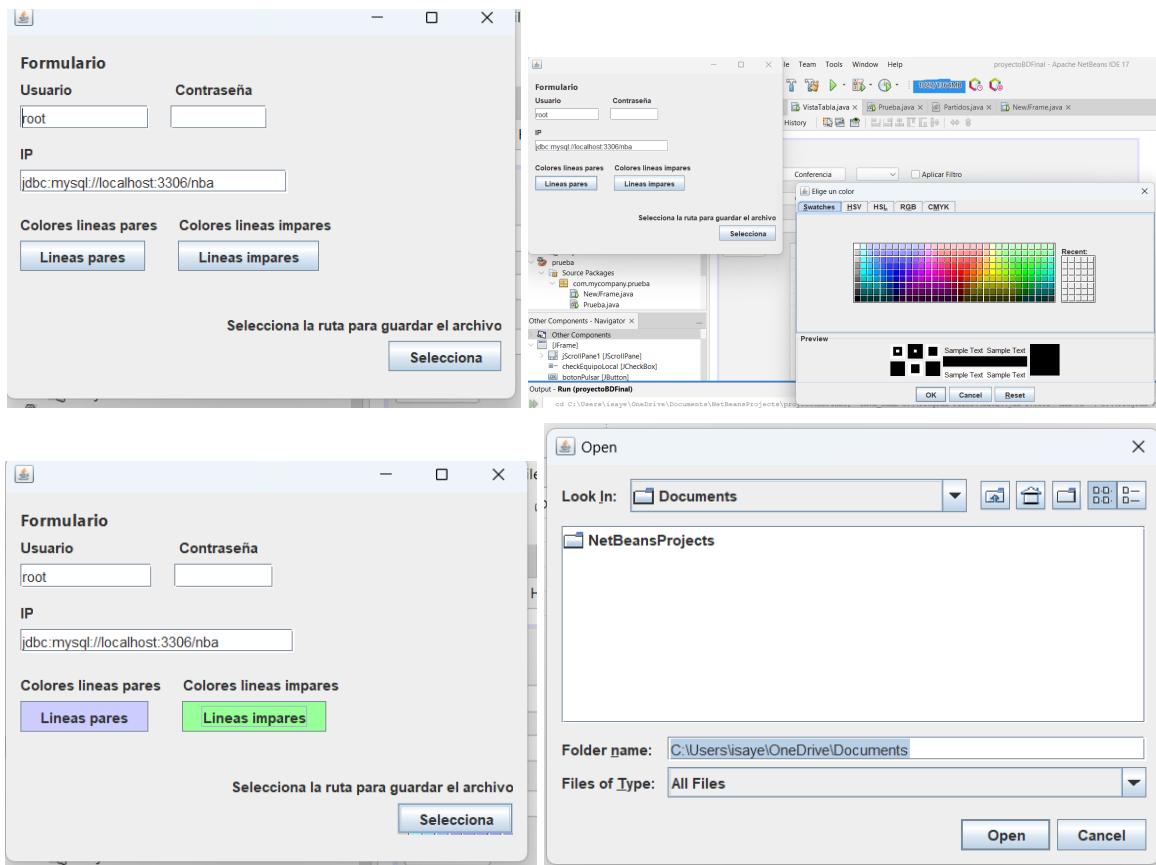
Formulario
Usuario
Contraseña
root
IP
jdbc:mysql://localhost:3306/nba
Colores lineas pares
Colores lineas impares
Lineas pares
Lineas impares
Selecciona la ruta para guardar el archivo
Selecciona

le Team Tools Window Help
proyectoBDFinal - Apache NetBeans IDE 17
Formulario
Usuario
Contraseña
root
IP
jdbc:mysql://localhost:3306/nba
Colores lineas pares
Colores lineas impares
Lineas pares
Lineas impares
Selecciona la ruta para guardar el archivo
Selecciona
VistaTabla.java × Prueba.java × Partidos.java × NewJFrame.java ×
History
Conferencia
Aplicar Filtro
Elige un color
Swatches HSV HSL RGB CMYK
Recent:
Preview
Sample Text Sample Text
Sample Text Sample Text
OK Cancel Reset
prueba
Source Packages
com.mycompany.prueba
NewJFrame.java
Prueba.java
Other Components - Navigator ×
Other Components
[JFrame]
jScrollPane1 [JScrollPane]
checkEquipoLocal [JCheckBox]
botonPulsar [JButton]
Output - Run (proyectoBDFinal)
cd C:\Users\isaye\OneDrive\Documents\NetBeansProjects\proyectoBDFinal; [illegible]

Formulario
Usuario
Contraseña
root
IP
jdbc:mysql://localhost:3306/nba
Colores lineas pares
Colores lineas impares
Lineas pares
Lineas impares
Selecciona la ruta para guardar el archivo
Selecciona

Open
Look In: Documents
NetBeansProjects
Folder name: C:\Users\isaye\OneDrive\Documents
Files of Type: All Files
Open
Cancel